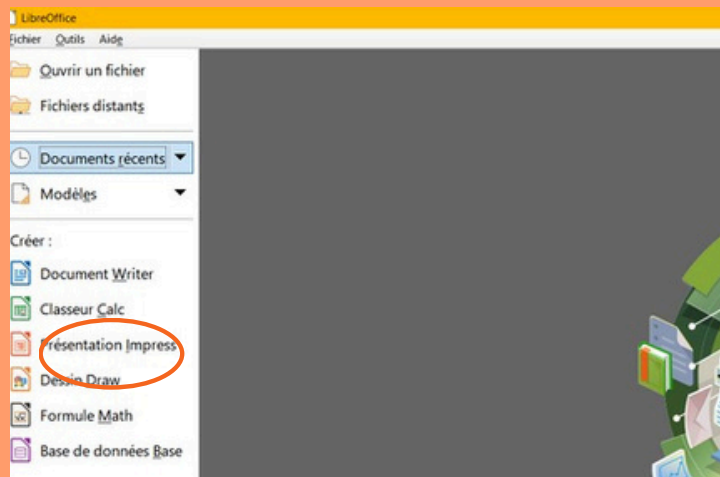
LibreOffice

Fichier Outils Aide

Ouvrir un fichier

Fichiers distants

Documents récents

Modèles

Créer :

Document Writer

Classeur Calc

Présentation Impress

Dessin Draw

Formule Math

Base de données Base